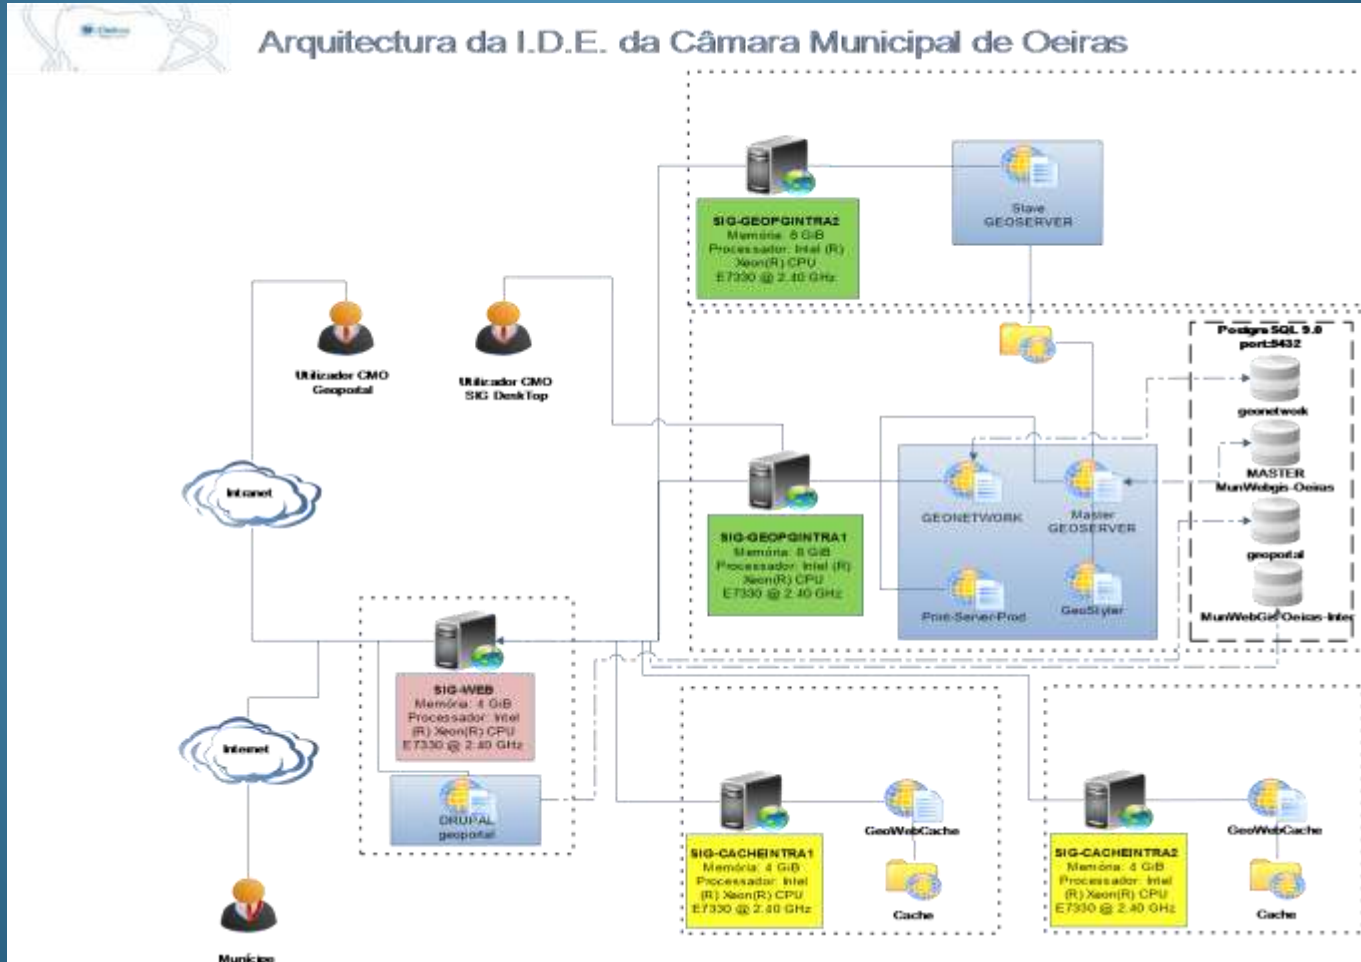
Arquitectura da I.D.E. da Câmara Municipal de Oeiras

SIG-GEOPGINTRA2
Memória: 8 GiB
Processador: Intel (R) Xeon(R) CPU E7330 @ 2.40 GHz

Slave GEOSERVER

Utilizador CMO Geoportal

Utilizador CMO SIG DeskTop

PostgreSQL 9.0 port:5432

geonetwork

MASTER MunWebgis-Oeiras

geoportal

MunWebGisOeiras-Inte

Intranet

SIG-GEOPGINTRA1
Memória: 8 GiB
Processador: Intel (R) Xeon(R) CPU E7330 @ 2.40 GHz

GEONETWORK

Master GEOSERVER

Print-Server-Prod

GeoStyler

SIG-WEB
Memória: 4 GiB
Processador: Intel (R) Xeon(R) CPU E7330 @ 2.40 GHz

Internet

DRUPAL geoportal

SIG-CACHEINTRA1
Memória: 4 GiB
Processador: Intel (R) Xeon(R) CPU E7330 @ 2.40 GHz

GeoWebCache

Cache

SIG-CACHEINTRA2
Memória: 4 GiB
Processador: Intel (R) Xeon(R) CPU E7330 @ 2.40 GHz

GeoWebCache

Cache

Munícipe